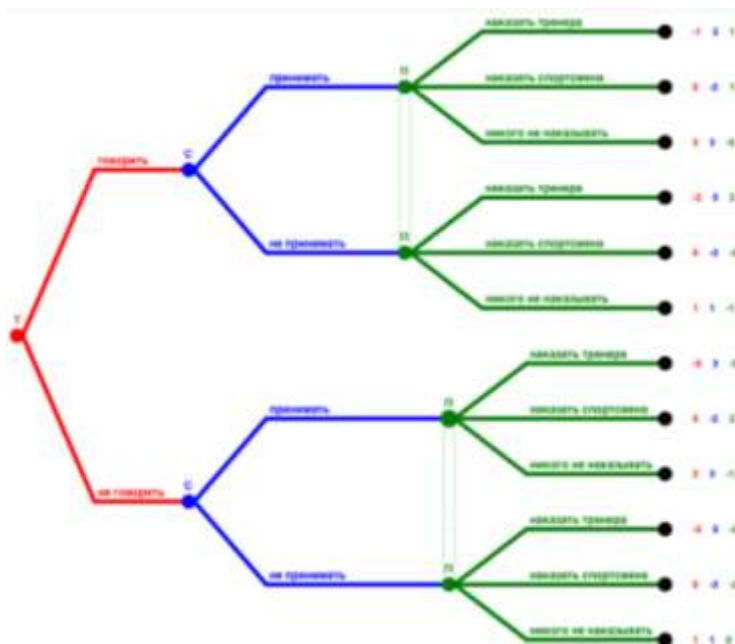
Т
говорить
не говорить
С
С
принимать
не принимать
принимать
не принимать
П
П
П
П
наказать тренера
наказать спортсмена
никого не наказывать
наказать тренера
наказать спортсмена
никого не наказывать
наказать тренера
наказать спортсмена
никого не наказывать
наказать тренера
наказать спортсмена
никого не наказывать
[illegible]
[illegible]
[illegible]
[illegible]
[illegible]
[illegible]
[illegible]
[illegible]
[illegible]
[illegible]
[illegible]
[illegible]